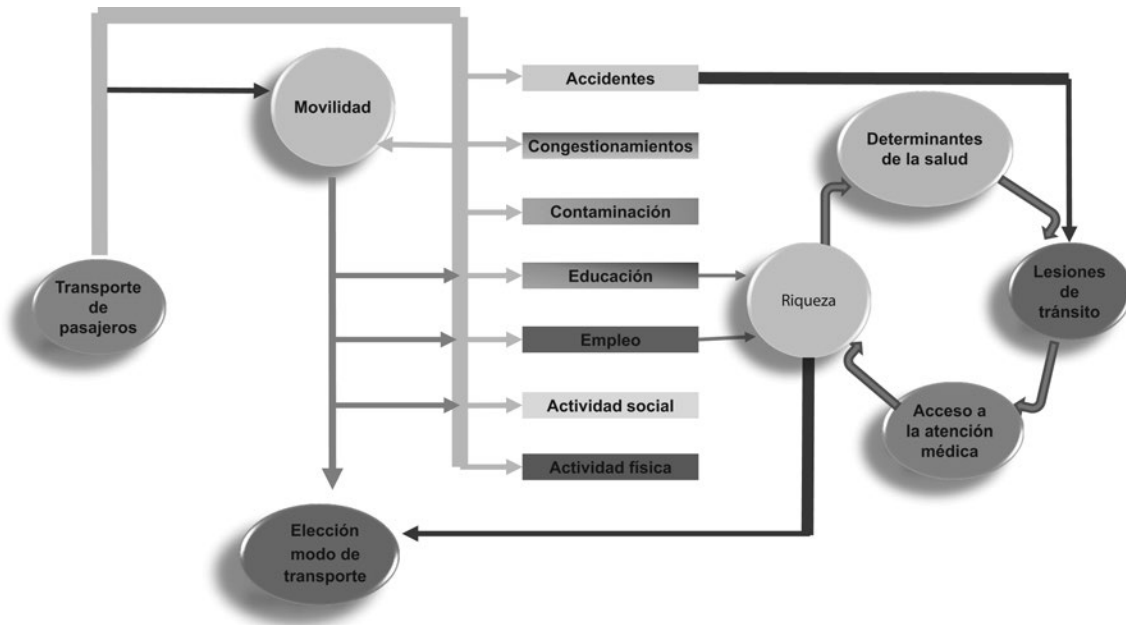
Movilidad

Accidentes

Congestionamientos

Contaminación

Educación

Empleo

Actividad social

Actividad fisica

Transporte de pasajeros

Determinantes de la salud

Riqueza

Lesiones de tránsito

Acceso a la atención médica

Elección modo de transporte